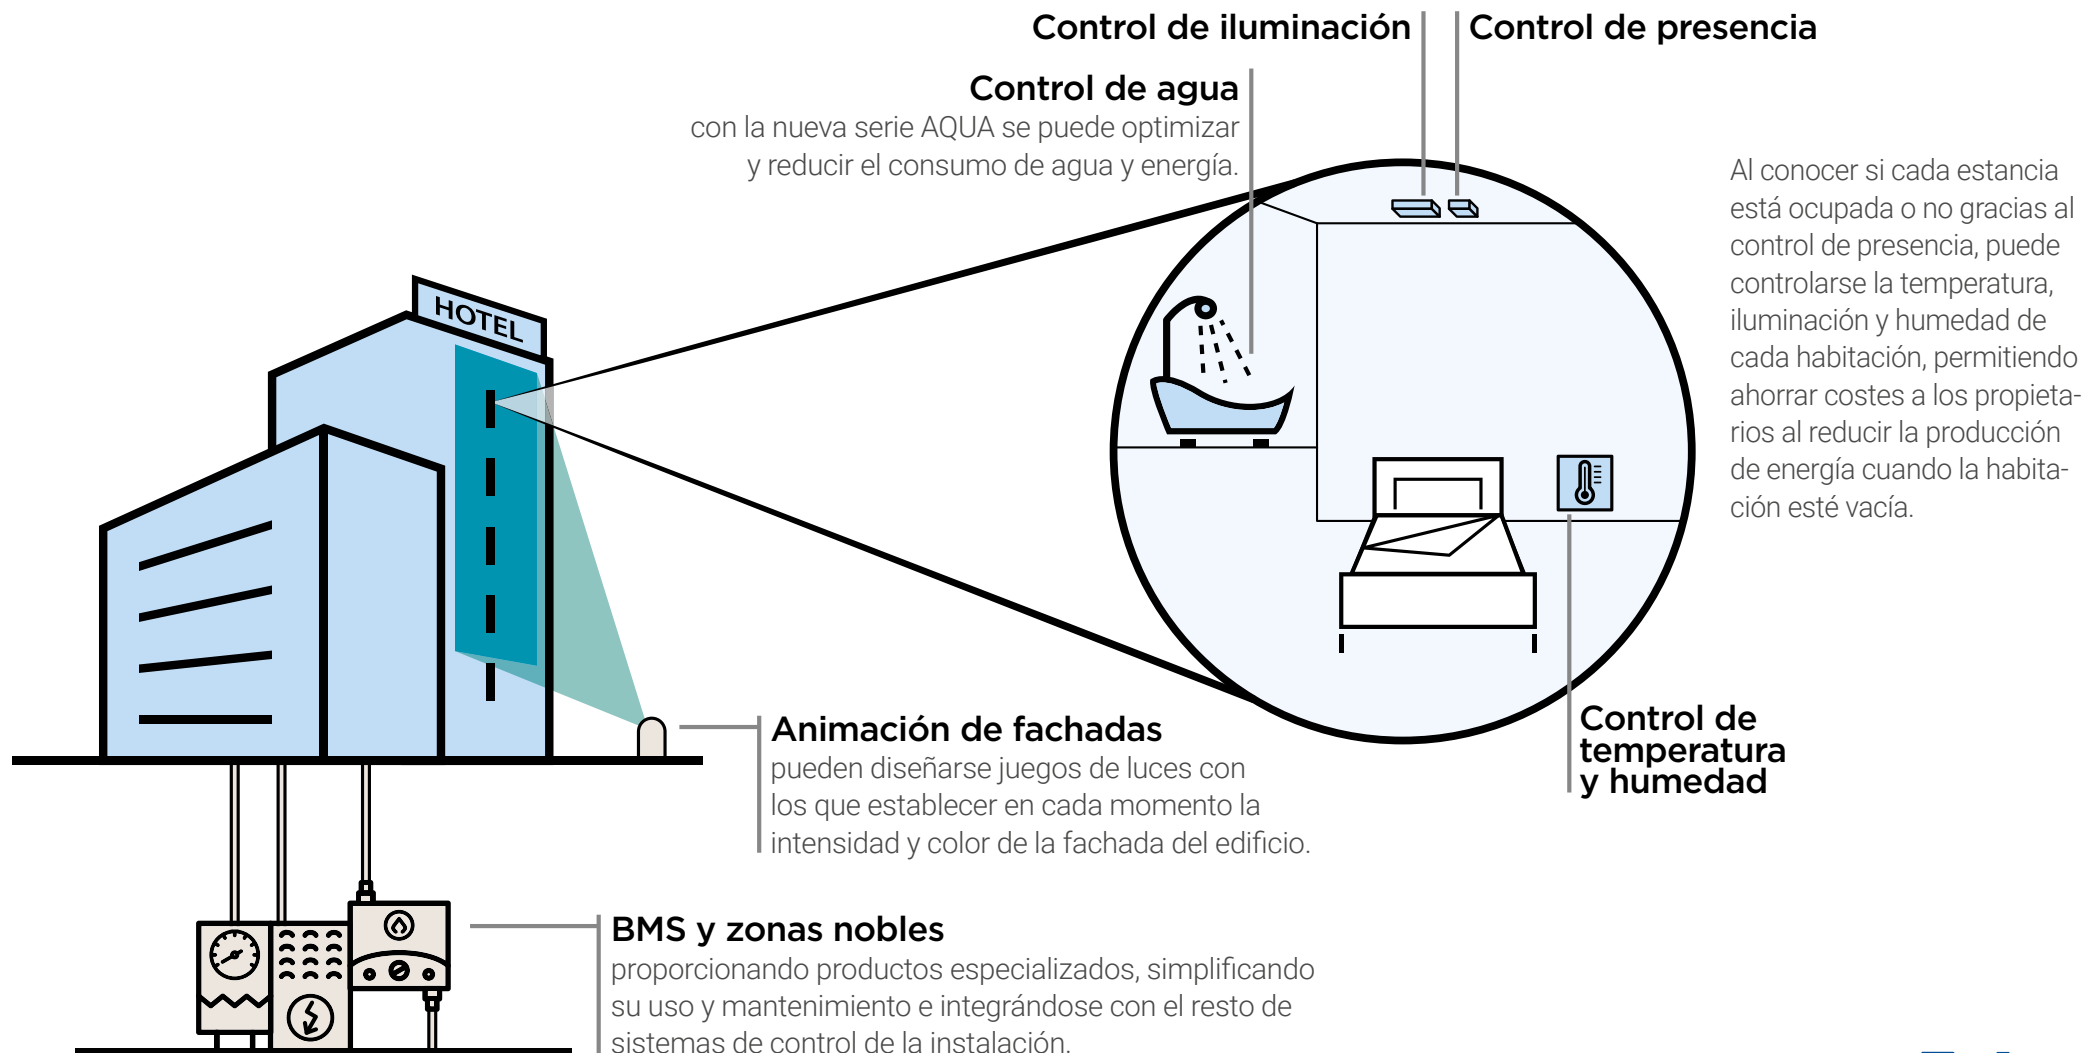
Control de iluminación

Control de presencia

Control de agua
con la nueva serie AQUA se puede optimizar y reducir el consumo de agua y energía.

Al conocer si cada estancia está ocupada o no gracias al control de presencia, puede controlarse la temperatura, iluminación y humedad de cada habitación, permitiendo ahorrar costes a los propietarios al reducir la producción de energía cuando la habitación esté vacía.

HOTEL

Animación de fachadas
pueden diseñarse juegos de luces con los que establecer en cada momento la intensidad y color de la fachada del edificio.

Control de temperatura y humedad

BMS y zonas nobles
proporcionando productos especializados, simplificando su uso y mantenimiento e integrándose con el resto de sistemas de control de la instalación.